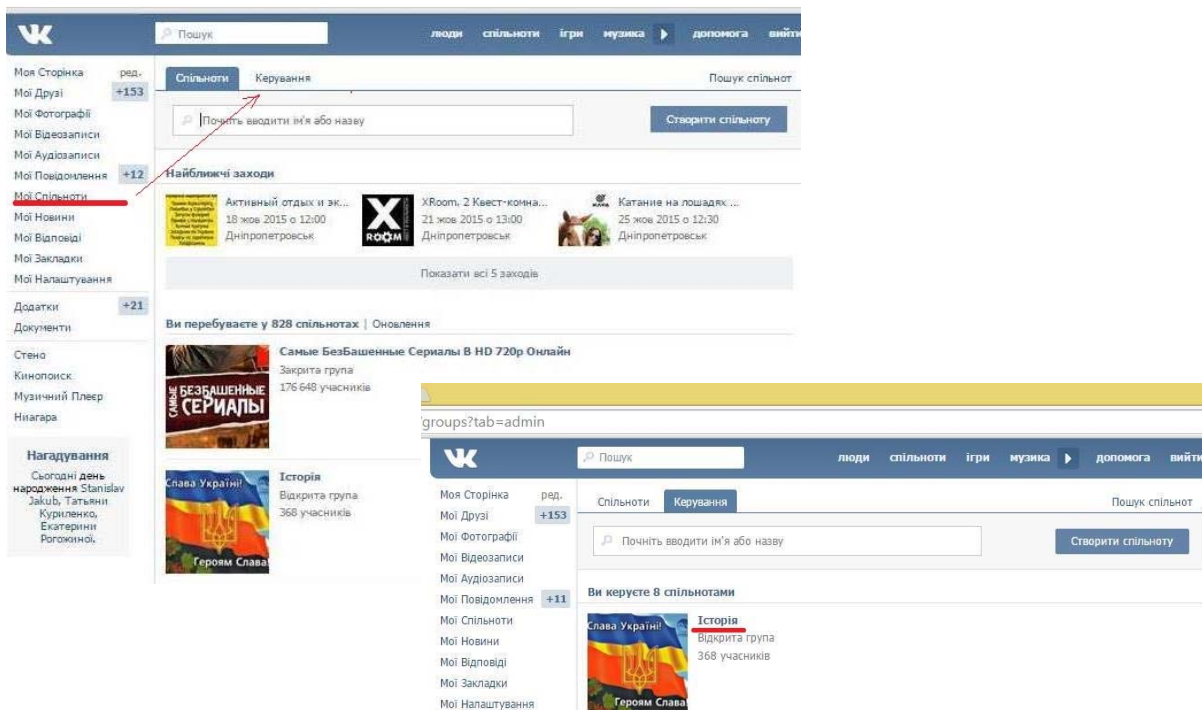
Пошук

люди спільноти ігри музика допомога вийти

Моя Сторінка ред.
Мої Друзі +153
Мої Фотографії
Мої Відеозаписи
Мої Аудіозаписи
Мої Повідомлення +12
Мої Спільноти
Мої Новини
Мої Відповіді
Мої Закладки
Мої Налаштування
Додатки +21
Документи
Стено
Кинопоиск
Музичний Плеєр
Ниагара

Нагадування
Сьогодні день народження Stanislav Jakub, Тетяни Куриленко, Екатерини Рогожиной.

Спільноти Керування Пошук спільнот

Почніть вводити ім'я або назву

Створити спільноту

Найближчі заходи

Активный отдых и эк... 18 жов 2015 о 12:00 Дніпропетровськ
XRoom. 2 Квест-комна... 21 жов 2015 о 13:00 Дніпропетровськ
Катание на лошадях ... 25 жов 2015 о 12:30 Дніпропетровськ

Показати всі 5 заходів

Ви перебуваєте у 828 спільнотах | Оновлення

Самые БезБашенные Сериалы В HD 720p Онлайн
Закрита група
176 648 учасників

САМЫЕ БЕЗБАШЕННЫЕ СЕРИАЛЫ

Історія
Відкрита група
368 учасників

Слава Україні!
Героям Слава

groups?tab=admin

Пошук

люди спільноти ігри музика допомога вийти

Моя Сторінка ред.
Мої Друзі +153
Мої Фотографії
Мої Відеозаписи
Мої Аудіозаписи
Мої Повідомлення +11
Мої Спільноти
Мої Новини
Мої Відповіді
Мої Закладки
Мої Налаштування

Спільноти Керування Пошук спільнот

Почніть вводити ім'я або назву

Створити спільноту

Ви керуєте 8 спільнотами

Історія
Відкрита група
368 учасників

Слава Україні!
Героям Слава